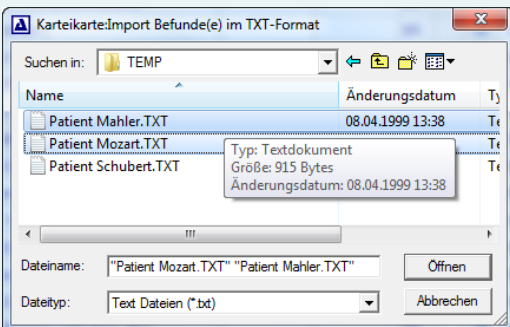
Karteikarte:Import Befunde(e) im TXT-Format

Suchen in: TEMP

| Name | Änderungsdatum | Ty |
|---|---|---|
| Patient Mahler.TXT | 08.04.1999 13:38 | Te |
| Patient Mozart.TXT | | Te |
| Patient Schubert.TXT | | Te |

Typ: Textdokument
Größe: 915 Bytes
Änderungsdatum: 08.04.1999 13:38

Dateiname: "Patient Mozart.TXT" "Patient Mahler.TXT"
Öffnen

Dateityp: Text Dateien (*.txt)
Abbrechen